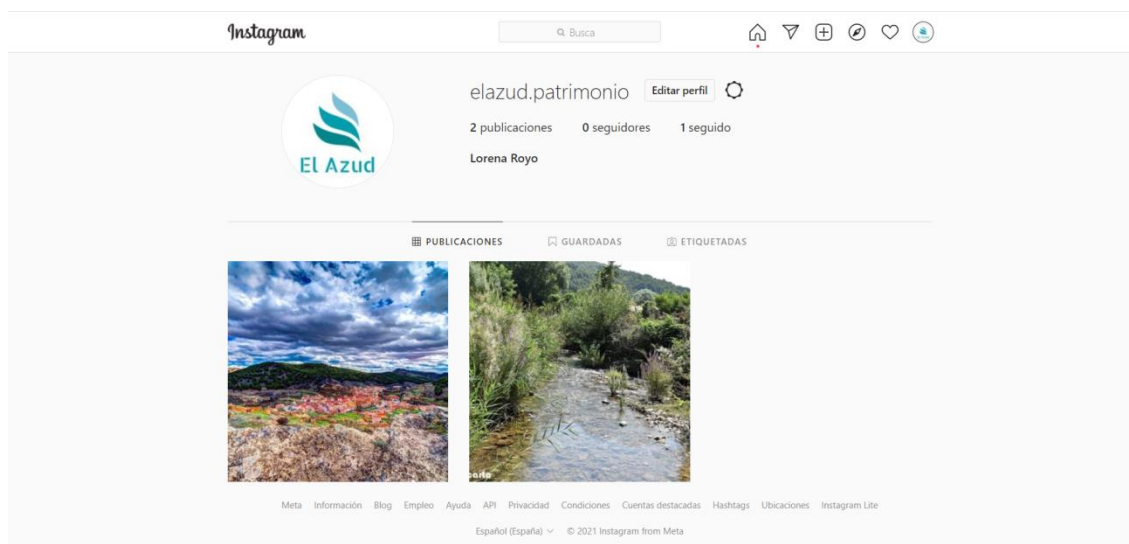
Instagram

Busca

El Azud

elazud.patrimonio Editar perfil

2 publicaciones 0 seguidores 1 seguido

Lorena Royo

PUBLICACIONES GUARDADAS ETIQUETADAS

Meta Información Blog Empleo Ayuda API Privacidad Condiciones Cuentas destacadas Hashtags Ubicaciones Instagram Lite

Español (España) © 2021 Instagram from Meta